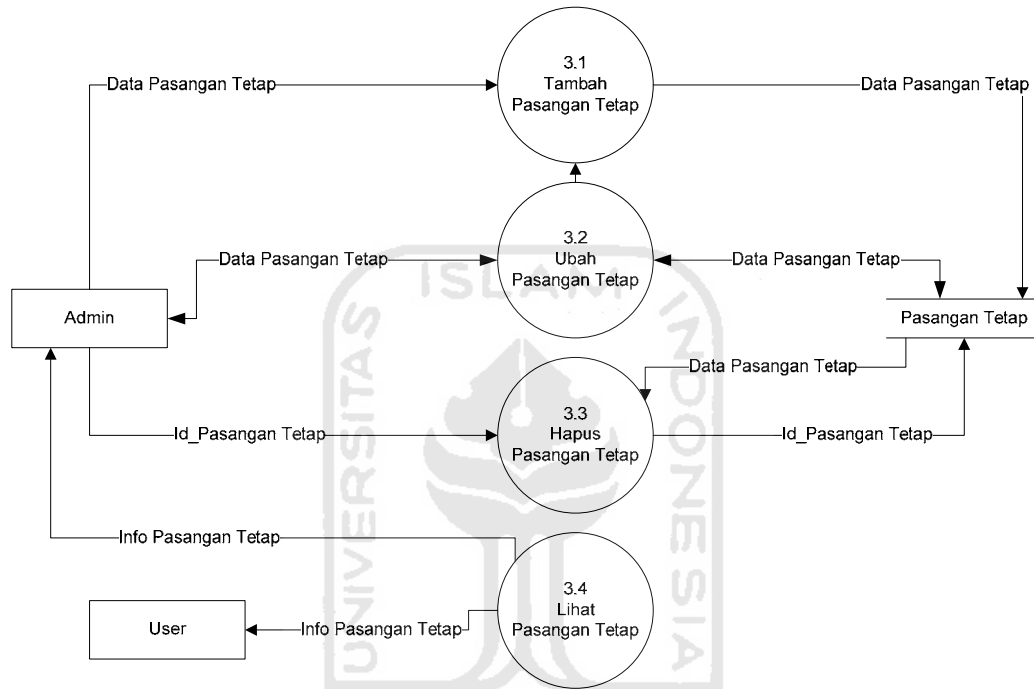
Data Pasangan Tetap

3.1
Tambah
Pasangan Tetap

Data Pasangan Tetap

Data Pasangan Tetap

3.2
Ubah
Pasangan Tetap

Data Pasangan Tetap

Admin

Pasangan Tetap

Data Pasangan Tetap

Id_Pasangan Tetap

3.3
Hapus
Pasangan Tetap

Id_Pasangan Tetap

Info Pasangan Tetap

3.4
Lihat
Pasangan Tetap

User

Info Pasangan Tetap

ISLAM
UNIVERSITAS
INDONESIA